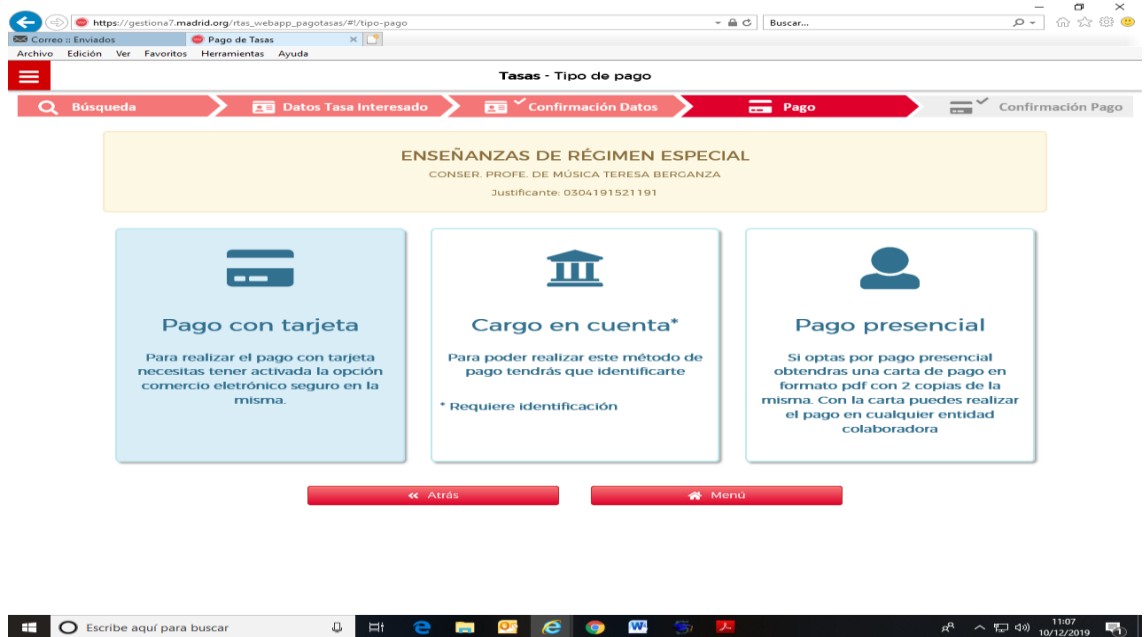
https://gestiona7.madrid.org/rtas_webapp_pagotasas/#!/tipo-pago

Buscar...

Correo :: Enviados

Pago de Tasas

Archivo Edición Ver Favoritos Herramientas Ayuda

Tasas - Tipo de pago

Búsqueda

Datos Tasa Interesado

Confirmación Datos

Pago

Confirmación Pago

ENSEÑANZAS DE RÉGIMEN ESPECIAL

CONSER. PROFE. DE MÚSICA TERESA BERGANZA

Justificante: 0304191521191

Pago con tarjeta

Para realizar el pago con tarjeta necesitas tener activada la opción comercio eletrónico seguro en la misma.

Cargo en cuenta*

Para poder realizar este método de pago tendrás que identificarte

* Requiere identificación

Pago presencial

Si optas por pago presencial obtendras una carta de pago en formato pdf con 2 copias de la misma. Con la carta puedes realizar el pago en cualquier entidad colaboradora

« Atrás

Menú

Escribe aquí para buscar

11:07
10/12/2019